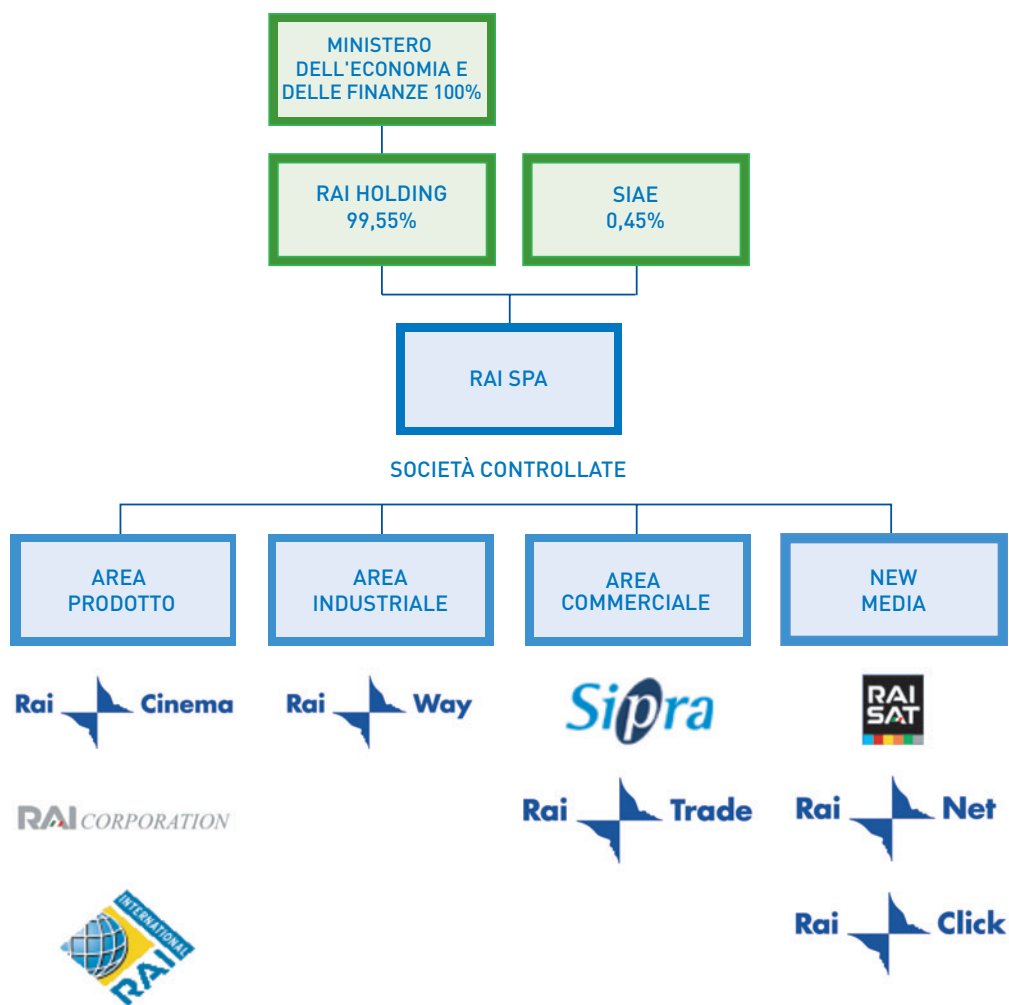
MINISTERO DELL'ECONOMIA E DELLE FINANZE 100%

RAI HOLDING 99,55%

SIAE 0,45%

RAI SPA

SOCIETÀ CONTROLLATE

AREA PRODOTTO

AREA INDUSTRIALE

AREA COMMERCIALE

NEW MEDIA

Rai Cinema

Rai Way

Sipra

RAI SAT

RAI CORPORATION

Rai Trade

Rai Net

INTERNATIONAL RAI

Rai Click